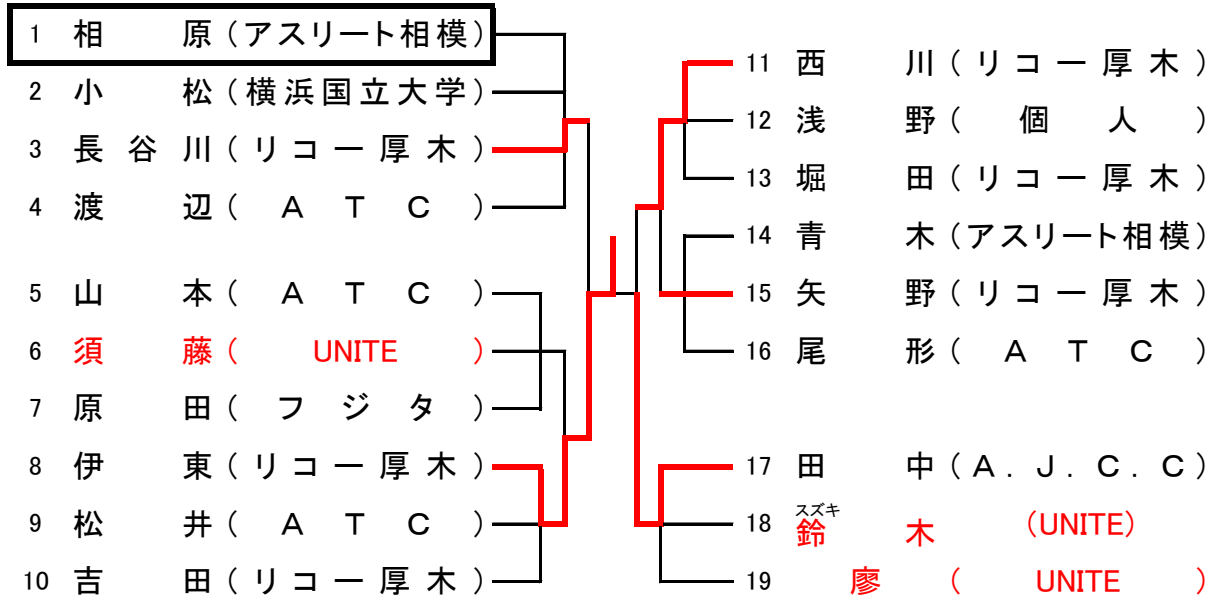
1 相 原（アスリート相模）
2 小 松（横浜国立大学）
3 長谷川（リコー厚木）
4 渡 辺（ A T C ）

5 山 本（ A T C ）
6 須 藤（ UNITE ）
7 原 田（ フ ジ タ ）
8 伊 東（リコー厚木）
9 松 井（ A T C ）
10 吉 田（リコー厚木）

11 西 川（リコー厚木）
12 浅 野（ 個 人 ）
13 堀 田（リコー厚木）
14 青 木（アスリート相模）
15 矢 野（リコー厚木）
16 尾 形（ A T C ）

17 田 中（A．J．C．C）
18 スズキ 鈴 木 （UNITE）
19 廖 （ UNITE ）